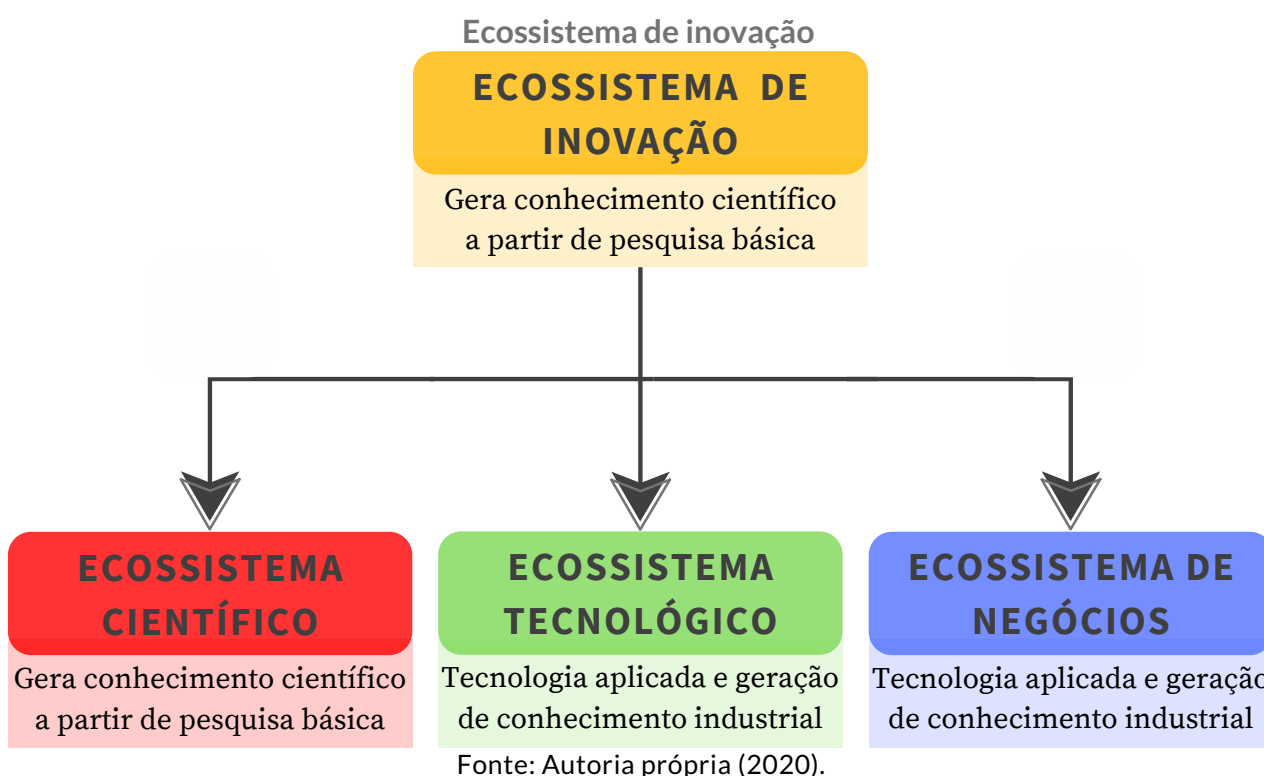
Ecossistema de inovação

ECOSSISTEMA DE INOVAÇÃO

Gera conhecimento científico a partir de pesquisa básica

ECOSSISTEMA CIENTÍFICO

Gera conhecimento científico a partir de pesquisa básica

ECOSSISTEMA TECNOLÓGICO

Tecnologia aplicada e geração de conhecimento industrial

ECOSSISTEMA DE NEGÓCIOS

Tecnologia aplicada e geraçã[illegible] de conhecimento industrial

Fonte: Autoria própria (2020).